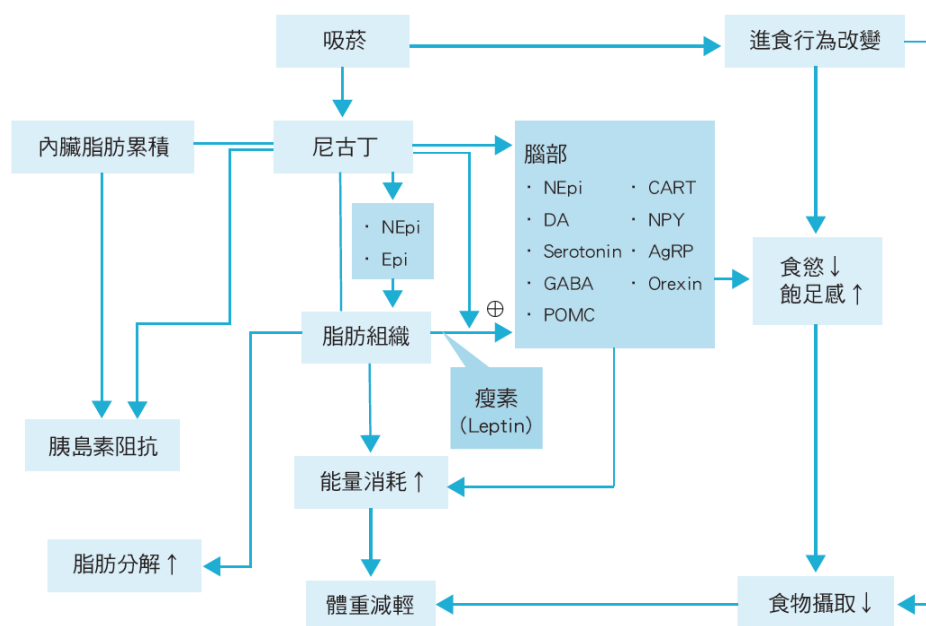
吸菸

進食行為改變

內臟脂肪累積

尼古丁

腦部
· NEpi
· DA
· Serotonin
· GABA
· POMC
· CART
· NPY
· AgRP
· Orexin

· NEpi
· Epi

食慾 ↓
飽足感 ↑

$\oplus$

脂肪組織

瘦素
(Leptin)

胰島素阻抗

能量消耗 ↑

脂肪分解 ↑

體重減輕

食物攝取 ↓